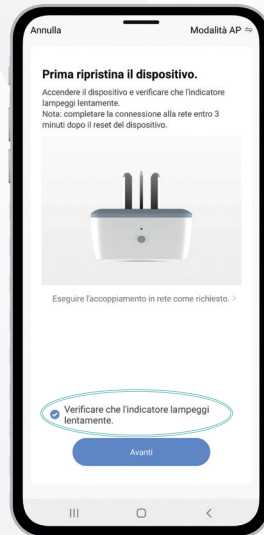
Annulla

Modalità AP ⇋

Prima ripristina il dispositivo.

Accendere il dispositivo e verificare che l'indicatore lampeggi lentamente.
Nota: completare la connessione alla rete entro 3 minuti dopo il reset del dispositivo.

Eseguire l'accoppiamento in rete come richiesto. >

Verificare che l'indicatore lampeggi lentamente.

Avanti